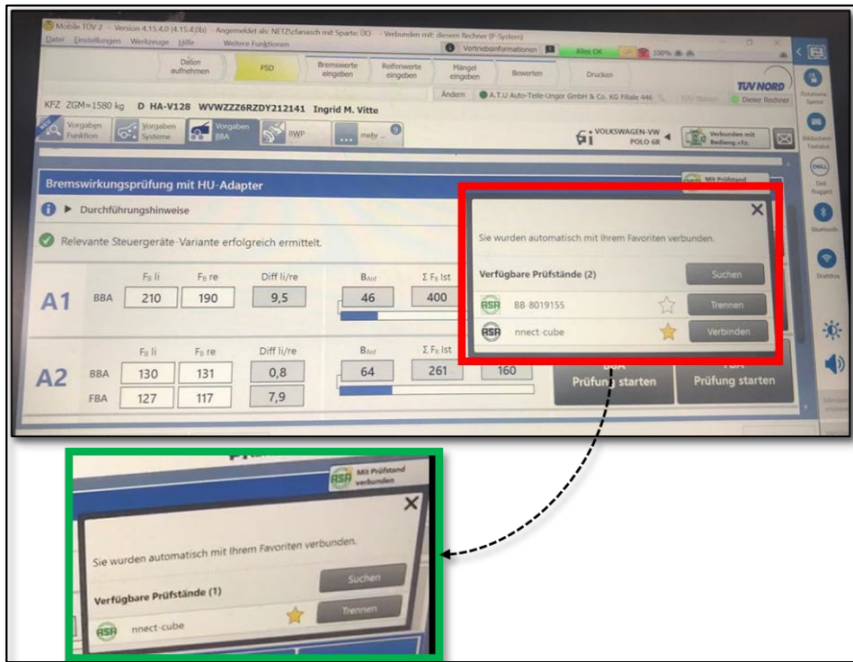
Mobile TÜV 2 - Version 4.15.4.0 (4.15.4.0b) - Angemeldet als: NETZ\cfanasch mit Sparte: ÜO - Verbunden mit: diesem Rechner (P-System)

Datei Einstellungen Werkzeuge Hilfe Weitere Funktionen

Vertriebsinformationen

Alles OK

100%

Daten aufnehmen

PSD

Bremswerte eingeben

Reifenwerte eingeben

Mängel eingeben

Bewerten

Drucken

TÜV NORD

Ändern

A.T.U Auto-Teile-Unger GmbH & Co. KG Filiale 446

Dieter Rechner

KFZ ZGM=1580 kg D HA-V128 WVWZZZ6RZDY212141 Ingrid M. Vitte

Vorgaben Funktion

Vorgaben Systeme

Vorgaben BBA

BWP

VOLKSWAGEN-VW POLO 6R

Verbunden mit Bedieng.+Ts.

Bremswirkungsprüfung mit HU-Adapter

Mit Prüfstand

Durchführungshinweise

Relevante Steuergeräte-Variante erfolgreich ermittelt.

A1

BBA

$F_B$ li 210

$F_B$ re 190

Diff li/re 9,5

$B_{Asf}$ 46

$\Sigma F_B$ Ist 400

A2

BBA

$F_B$ li 130

$F_B$ re 131

Diff li/re 0,8

$B_{Asf}$ 64

$\Sigma F_B$ Ist 261

160

FBA

127

117

7,9

BBA Prüfung starten

FBA Prüfung starten

Sie wurden automatisch mit Ihrem Favoriten verbunden.

Verfügbare Prüfstände (2)

Suchen

BB-8019155

Trennen

nnect-cube

Verbinden

Rotations-Sperre

Bildschirm-Tastatur

Dell Support

Bluetooth

Drahtlos

Mit Prüfstand verbunden

Sie wurden automatisch mit Ihrem Favoriten verbunden.

Verfügbare Prüfstände (1)

Suchen

nnect-cube

Trennen